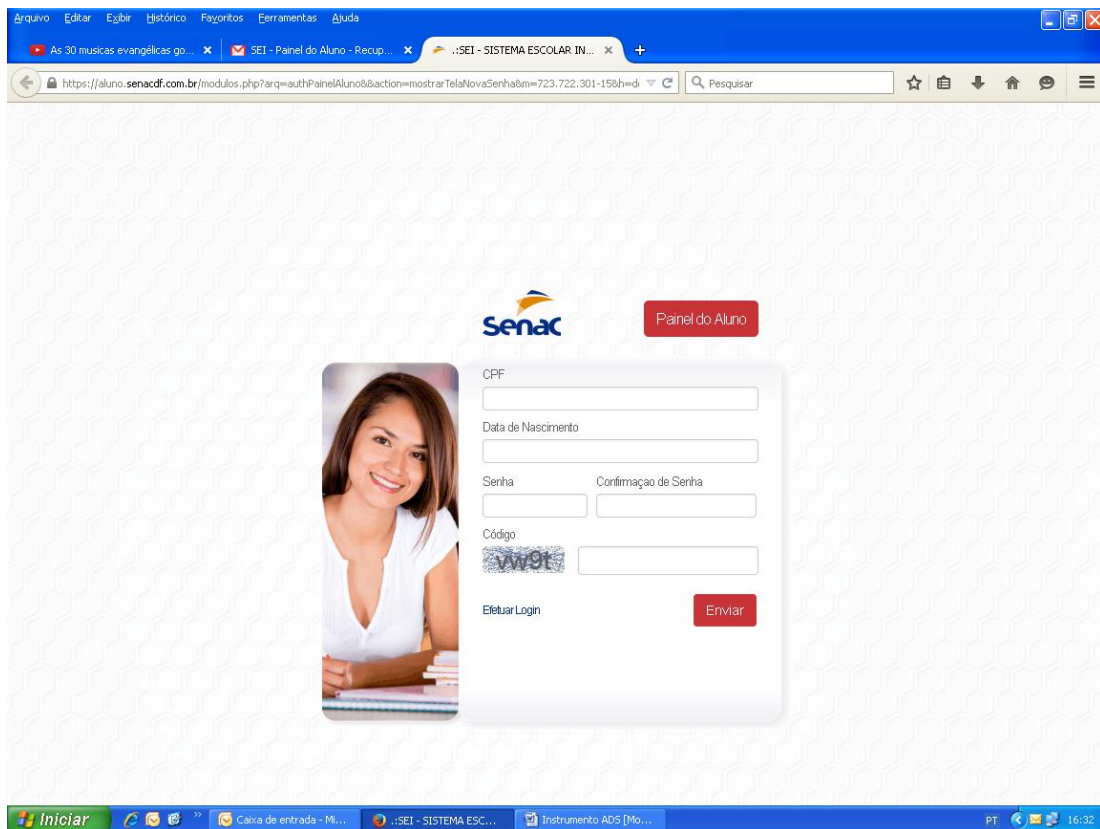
Arquivo Editar Exibir Histórico Favoritos Ferramentas Ajuda

As 30 musicas evangélicas go... ×
SEI - Painel do Aluno - Recup... ×
.:SEI - SISTEMA ESCOLAR IN... ×
+

https://aluno.senacdf.com.br/modulos.php?arq=authPainelAluno&&action=mostrarTelaNovaSenha&m=723.722.301-15&h=d
Pesquisar

Senac

Painel do Aluno

CPF

Data de Nascimento

Senha

Confirmaçao de Senha

Código

vw9t

Efetuar Login

Enviar

Iniciar
Caixa de entrada - Mi...
.:SEI - SISTEMA ESC...
Instrumento ADS [Mo...
PT
16:32